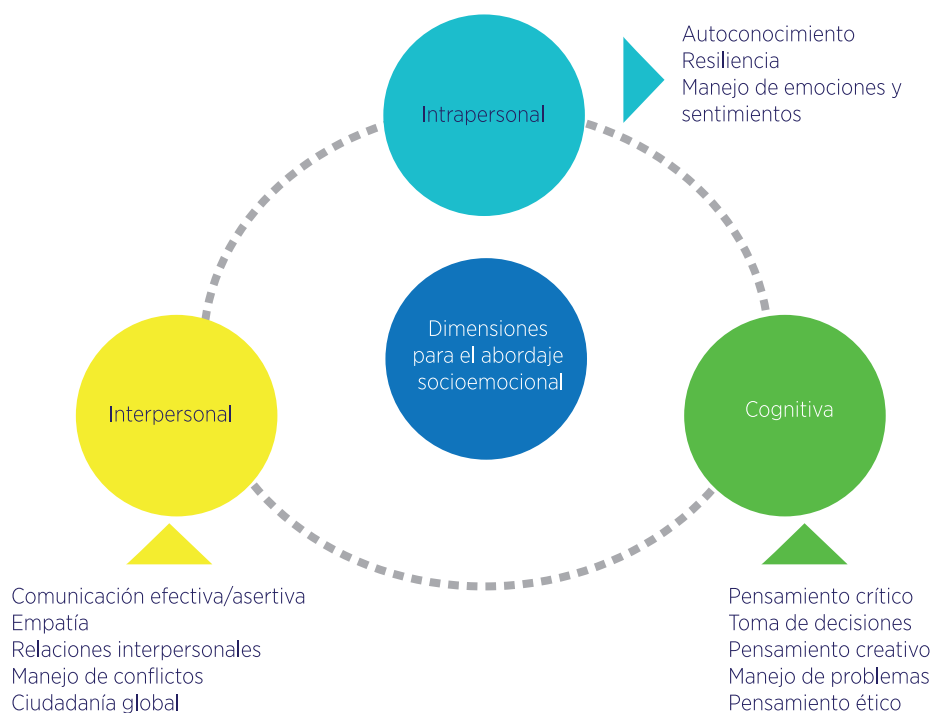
Intrapersonal

Autoconocimiento
Resiliencia
Manejo de emociones y sentimientos

Dimensiones para el abordaje socioemocional

Interpersonal

Cognitiva

Comunicación efectiva/asertiva
Empatía
Relaciones interpersonales
Manejo de conflictos
Ciudadanía global

Pensamiento crítico
Toma de decisiones
Pensamiento creativo
Manejo de problemas
Pensamiento ético